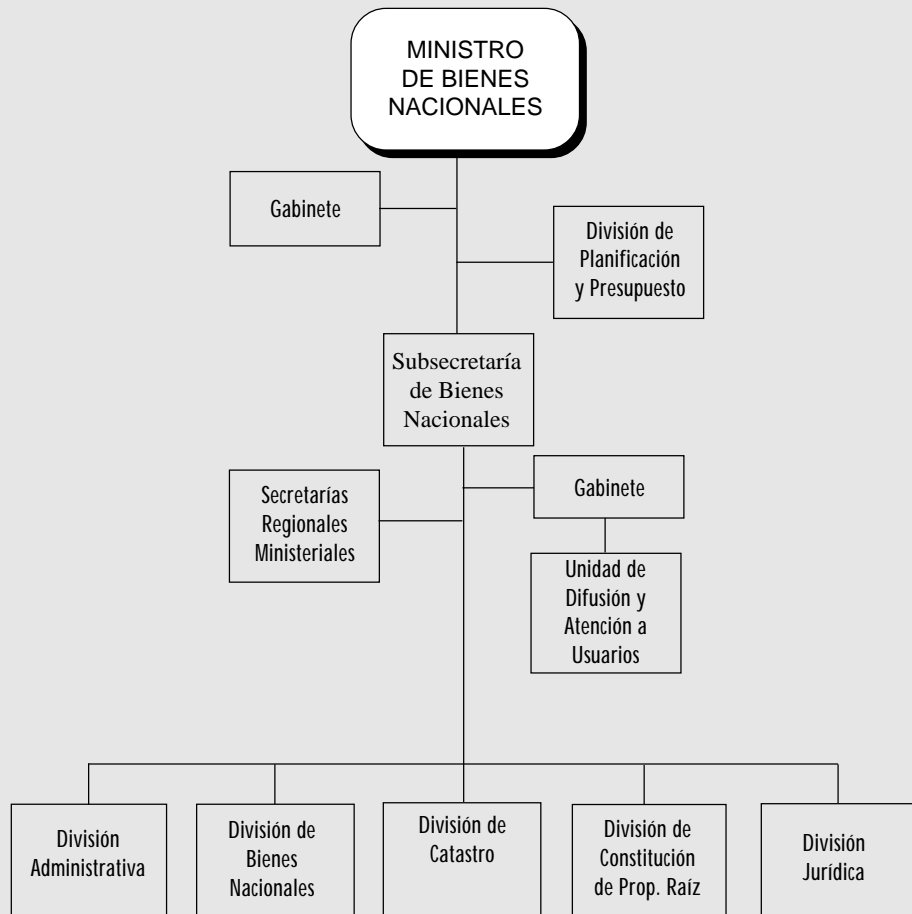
MINISTRO DE BIENES NACIONALES

Gabinete

División de Planificación y Presupuesto

Subsecretaría de Bienes Nacionales

Secretarías Regionales Ministeriales

Gabinete

Unidad de Difusión y Atención a Usuarios

División Administrativa

División de Bienes Nacionales

División de Catastro

División de Constitución de Prop. Raíz

División Jurídica